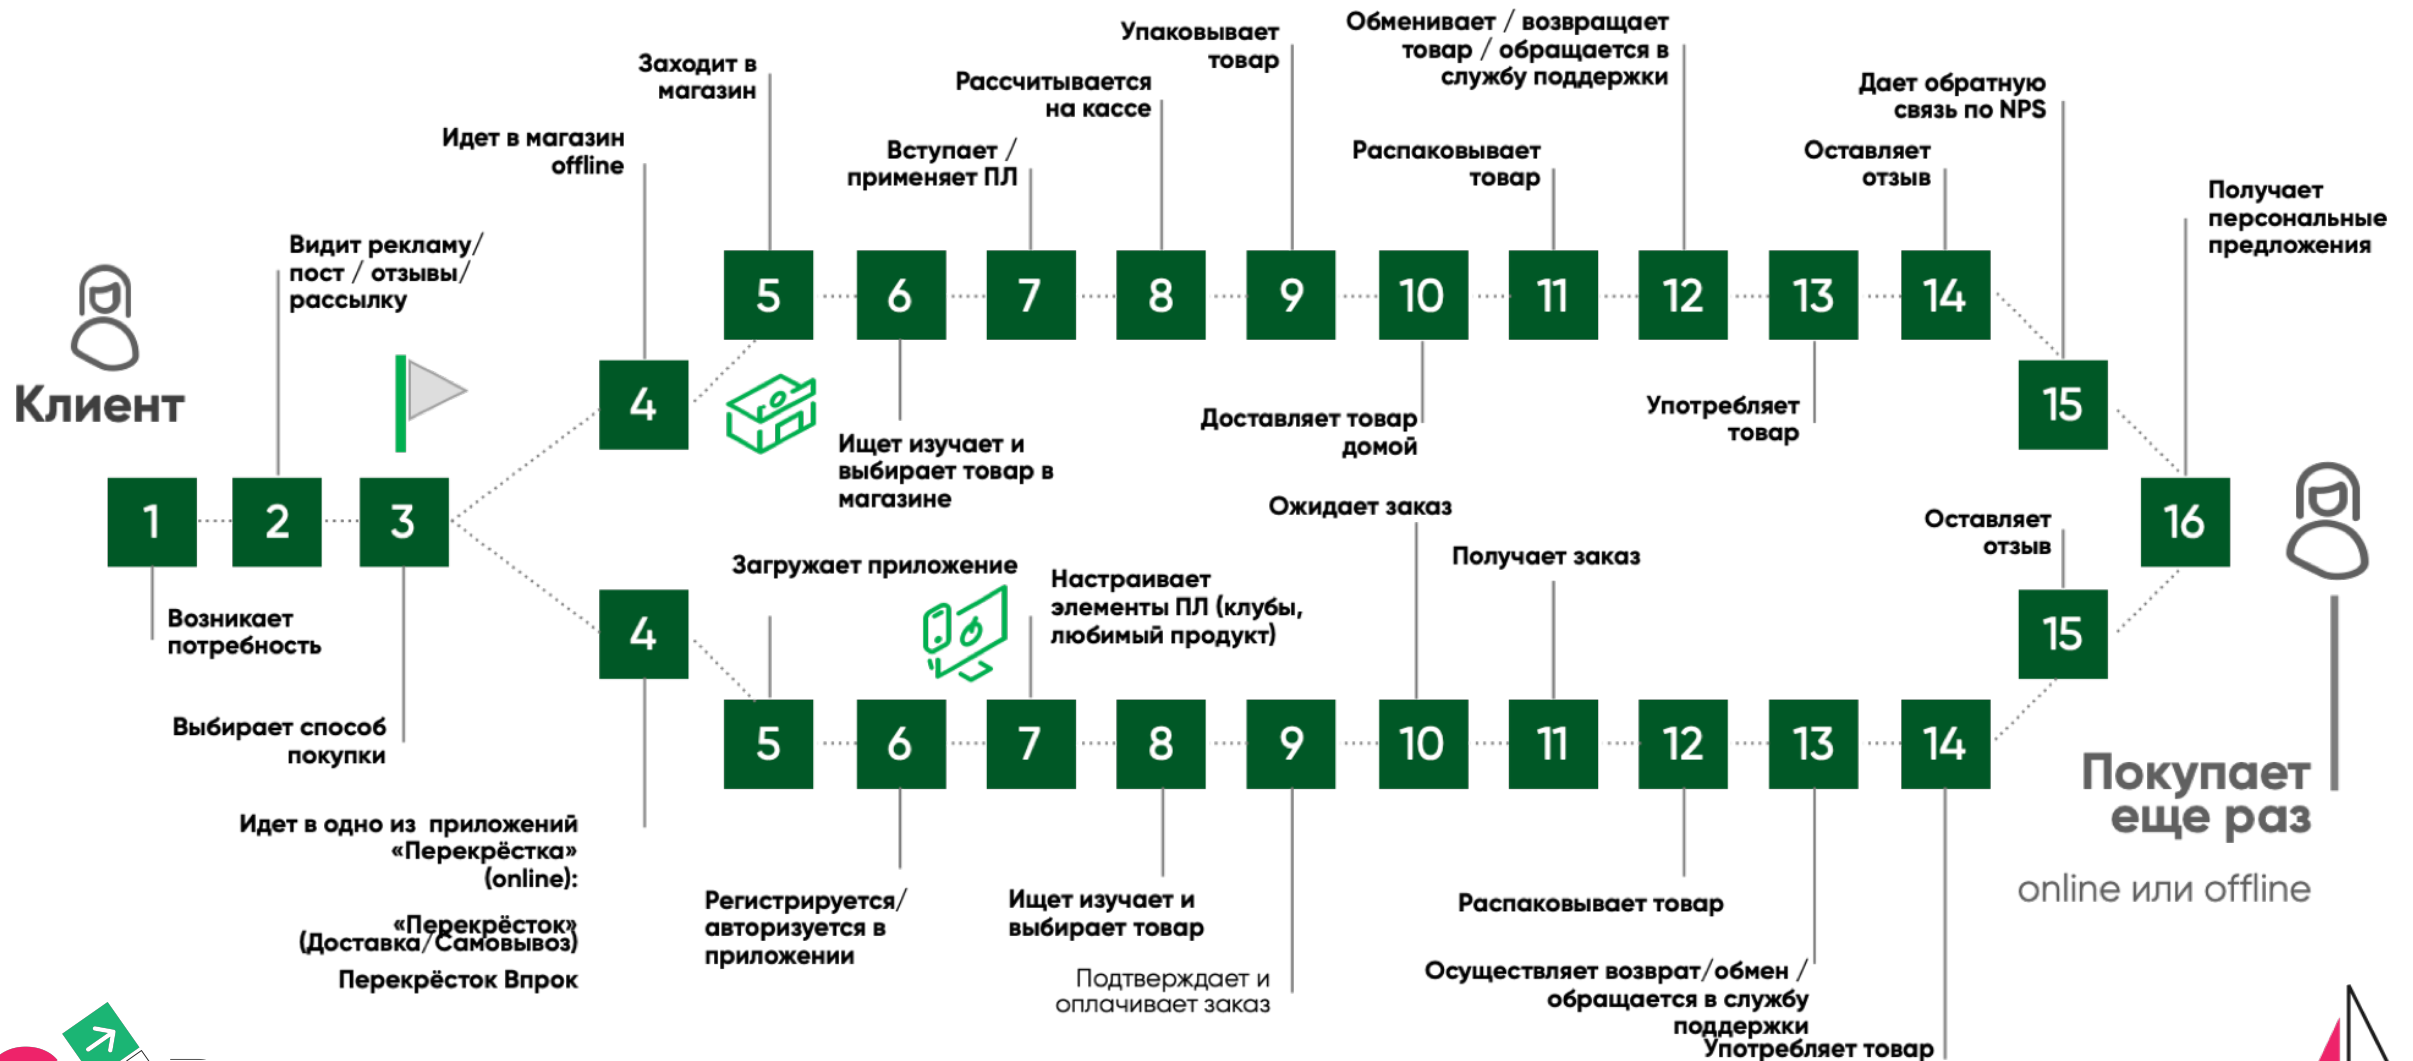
Клиент

1
Возникает потребность

2
Видит рекламу/ пост / отзывы/ рассылку

3
Выбирает способ покупки

Идет в магазин offline

4

Заходит в магазин

5

6
Ищет изучает и выбирает товар в магазине

Вступает / применяет ПЛ

7

Рассчитывается на кассе

8

Упаковывает товар

9

10
Доставляет товар домой

Распаковывает товар

11

Обменивает / возвращает товар / обращается в службу поддержки

12

13
Употребляет товар

Оставляет отзыв

14

Дает обратную связь по NPS

15

Получает персональные предложения

16

4
Идет в одно из приложений «Перекрёстка» (online):
«Перекрёсток» (Доставка/Самовывоз)
Перекрёсток Впрок

Загружает приложение

5

6
Регистрируется/ авторизуется в приложении

Настраивает элементы ПЛ (клубы, любимый продукт)

7

8
Ищет изучает и выбирает товар

9
Подтверждает и оплачивает заказ

Ожидает заказ

10

Получает заказ

11

12
Распаковывает товар

13
Осуществляет возврат/обмен / обращается в службу поддержки

14
Употребляет товар

Оставляет отзыв

15

Покупает еще раз
online или offline